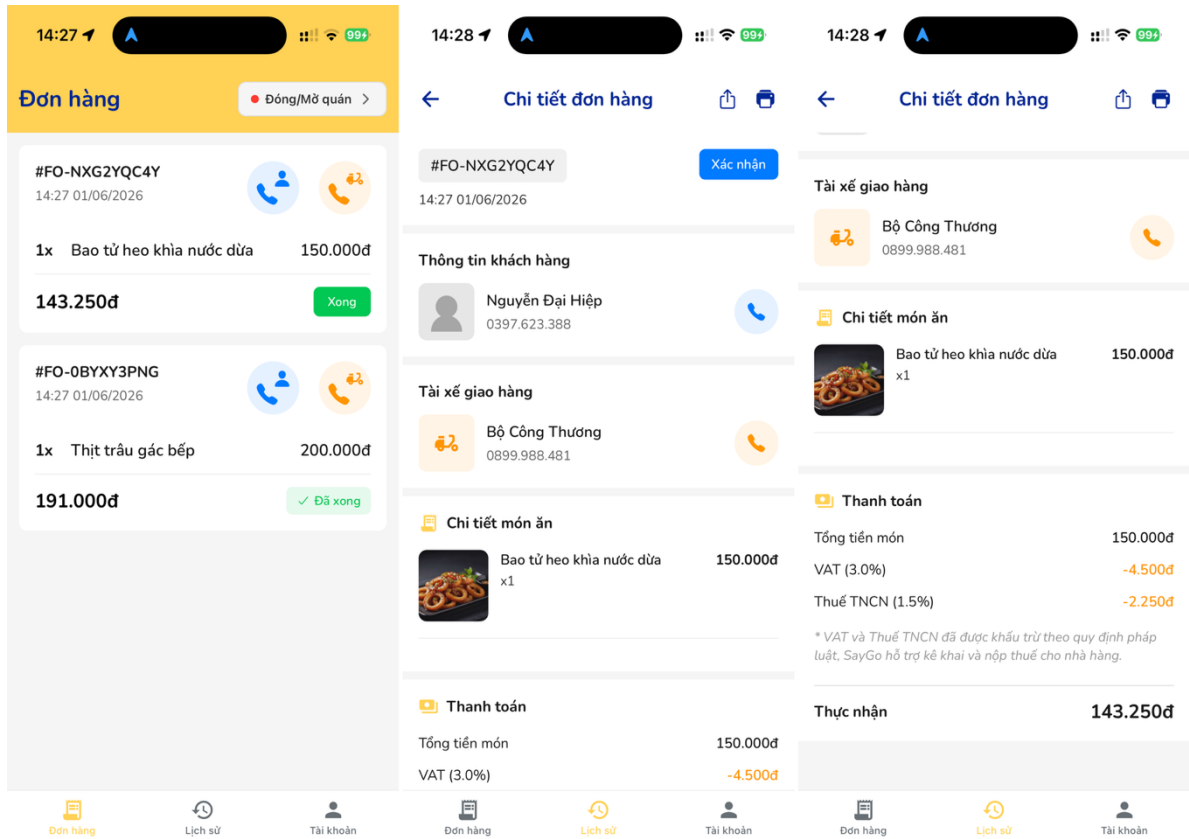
14:27 99

Đơn hàng

Đóng/Mở quán

#FO-NXG2YQC4Y
14:27 01/06/2026

1x Bao tử heo khìa nước dừa 150.000đ

143.250đ Xong

#FO-0BYXY3PNG
14:27 01/06/2026

1x Thịt trâu gác bếp 200.000đ

191.000đ ✓ Đã xong

Đơn hàng Lịch sử Tài khoản

14:28 99

Chi tiết đơn hàng

#FO-NXG2YQC4Y Xác nhận
14:27 01/06/2026

Thông tin khách hàng

Nguyễn Đại Hiệp
0397.623.388

Tài xế giao hàng

Bộ Công Thương
0899.988.481

Chi tiết món ăn

Bao tử heo khìa nước dừa 150.000đ
x1

Thanh toán

Tổng tiền món 150.000đ
VAT (3.0%) -4.500đ

Đơn hàng Lịch sử Tài khoản

14:28 99

Chi tiết đơn hàng

Tài xế giao hàng

Bộ Công Thương
0899.988.481

Chi tiết món ăn

Bao tử heo khìa nước dừa 150.000đ
x1

Thanh toán

Tổng tiền món 150.000đ
VAT (3.0%) -4.500đ
Thuế TNCN (1.5%) -2.250đ

* VAT và Thuế TNCN đã được khấu trừ theo quy định pháp luật, SayGo hỗ trợ kê khai và nộp thuế cho nhà hàng.

Thực nhận 143.250đ

Đơn hàng Lịch sử Tài khoản